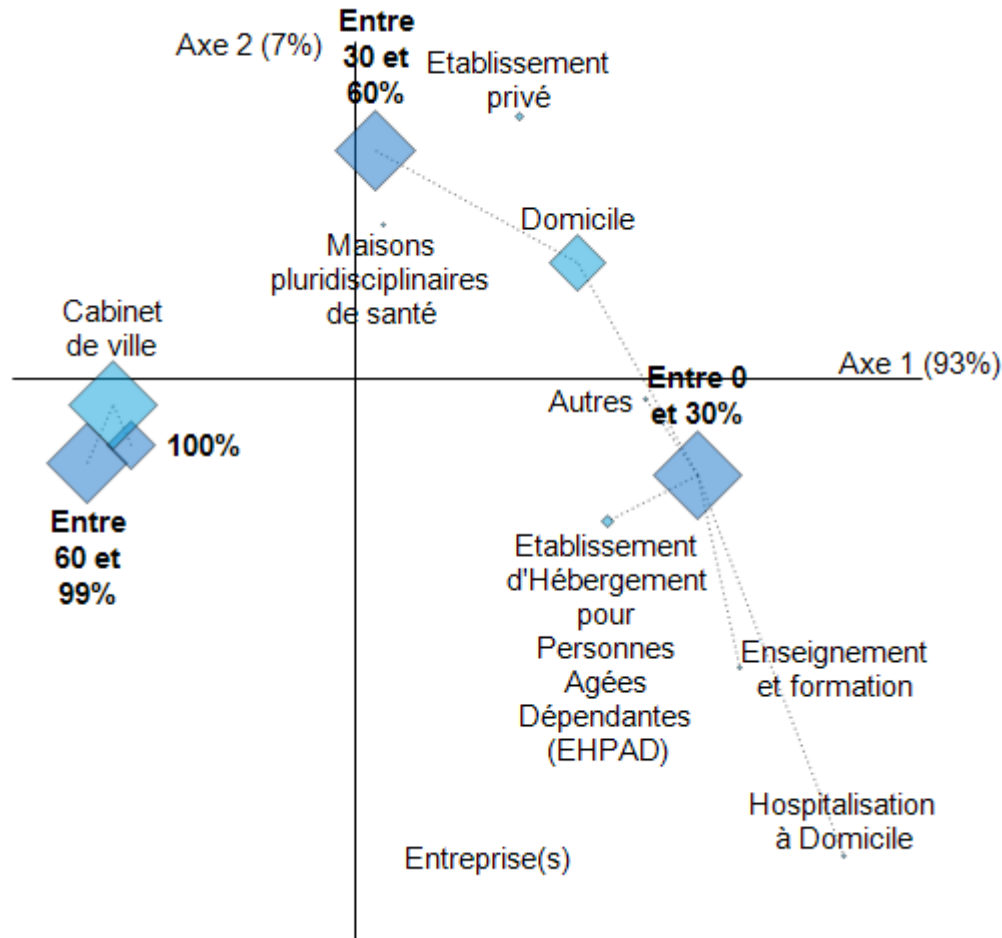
Axe 2 (7%)

Entre 30 et 60%

Etablissement privé

Domicile

Maisons pluridisciplinaires de santé

Cabinet de ville

Axe 1 (93%)

Entre 0 et 30%

Autres

100%

Entre 60 et 99%

Etablissement d'Hébergement pour Personnes Agées Dépendantes (EHPAD)

Enseignement et formation

Hospitalisation à Domicile

Entreprise(s)